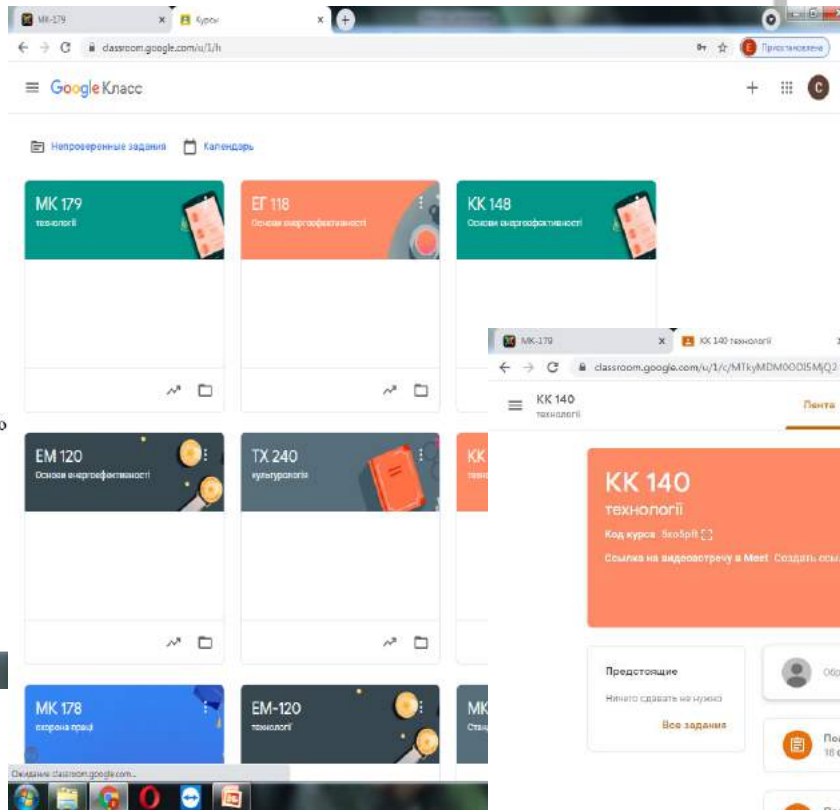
МК-179 ×
Курсы ×
classroom.google.com/u/1/h
Приостановлено
Google Класс
Непроверенные задания
Календарь

МК 179
технології

ЕГ 118
Основи енергоефективності

КК 148
Основи енергоефективності

ЕМ 120
Основи енергоефективності

ТХ 240
культурологія

КК

МК 178
охорона праці

ЕМ-120
технології

МК

Ожидание classroom.google.com...

МК-179 ×
КК 140 технології
classroom.google.com/u/1/c/MTkyMDM0ODI5MjQ2
КК 140
технології
Лента

КК 140
технології
Код курса 5ko5plt
Ссылка на видеовстречу в Meet Создать ссыл

Предстоящие
Нічого здавати не нужно
Все задания
Обр
По
18